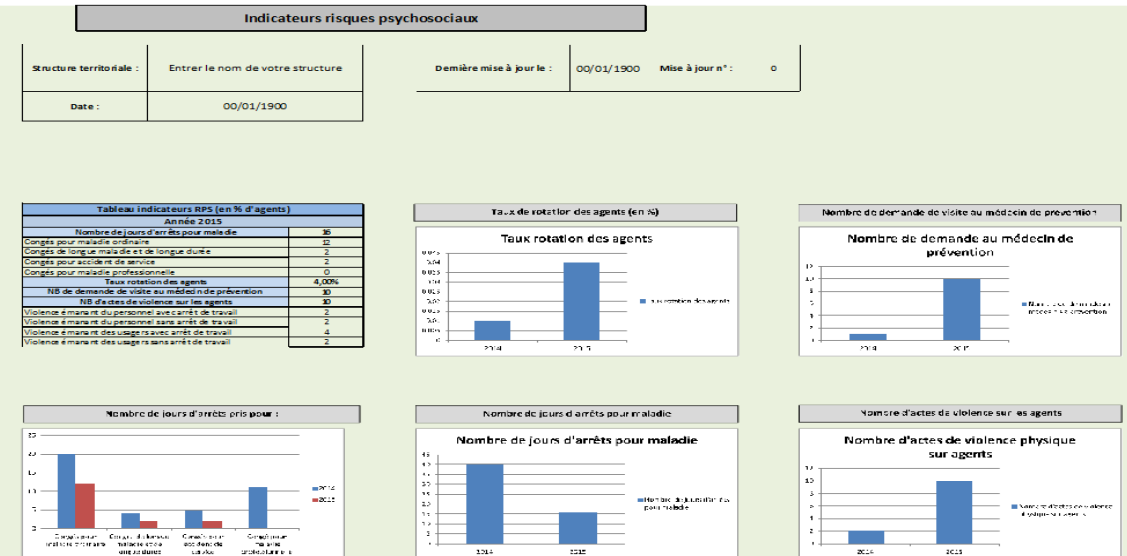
Indicateurs risques psychosociaux

| Structure territoriale : | Entrer le nom de votre structure |
|---|---|
| Date : | 00/01/1900 |

| Dernière mise à jour le : | 00/01/1900 | Mise à jour n° : | 0 |
|---|---|---|---|

| Tableau indicateurs RPS (en % d'agents) | |
|---|---|
| Année 2015 | |
| Nombre de jours d'arrêts pour maladie | 16 |
| Congés pour maladie ordinaire | 12 |
| Congés de longue maladie et de longue durée | 2 |
| Congés pour accident de service | 2 |
| Congés pour maladie professionnelle | 0 |
| Taux rotation des agents | 4,00% |
| NB de demande de visite au médecin de prévention | 10 |
| NB d'actes de violence sur les agents | 10 |
| Violence émanant du personnel avec arrêt de travail | 2 |
| Violence émanant du personnel sans arrêt de travail | 2 |
| Violence émanant des usagers avec arrêt de travail | 4 |
| Violence émanant des usagers sans arrêt de travail | 2 |

Taux de rotation des agents (en %)

Taux rotation des agents

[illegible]

2014 2015

Nombre de demande de visite au médecin de prévention

Nombre de demande au médecin de prévention

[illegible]

2014 2015

Nombre de jours d'arrêts pris pour :

25 20 15 10 5 0

2014 2015

Congés pour maladie ordinaire Congés de longue maladie et de longue durée Congés pour accident de service Congés pour maladie professionnelle

Nombre de jours d'arrêts pour maladie

Nombre de jours d'arrêts pour maladie

Nombre de jours d'arrêts pour maladie

2014 2015

Nombre d'actes de violence sur les agents

Nombre d'actes de violence physique sur agents

Nombre d'actes de violence physique sur agents

2014 2015